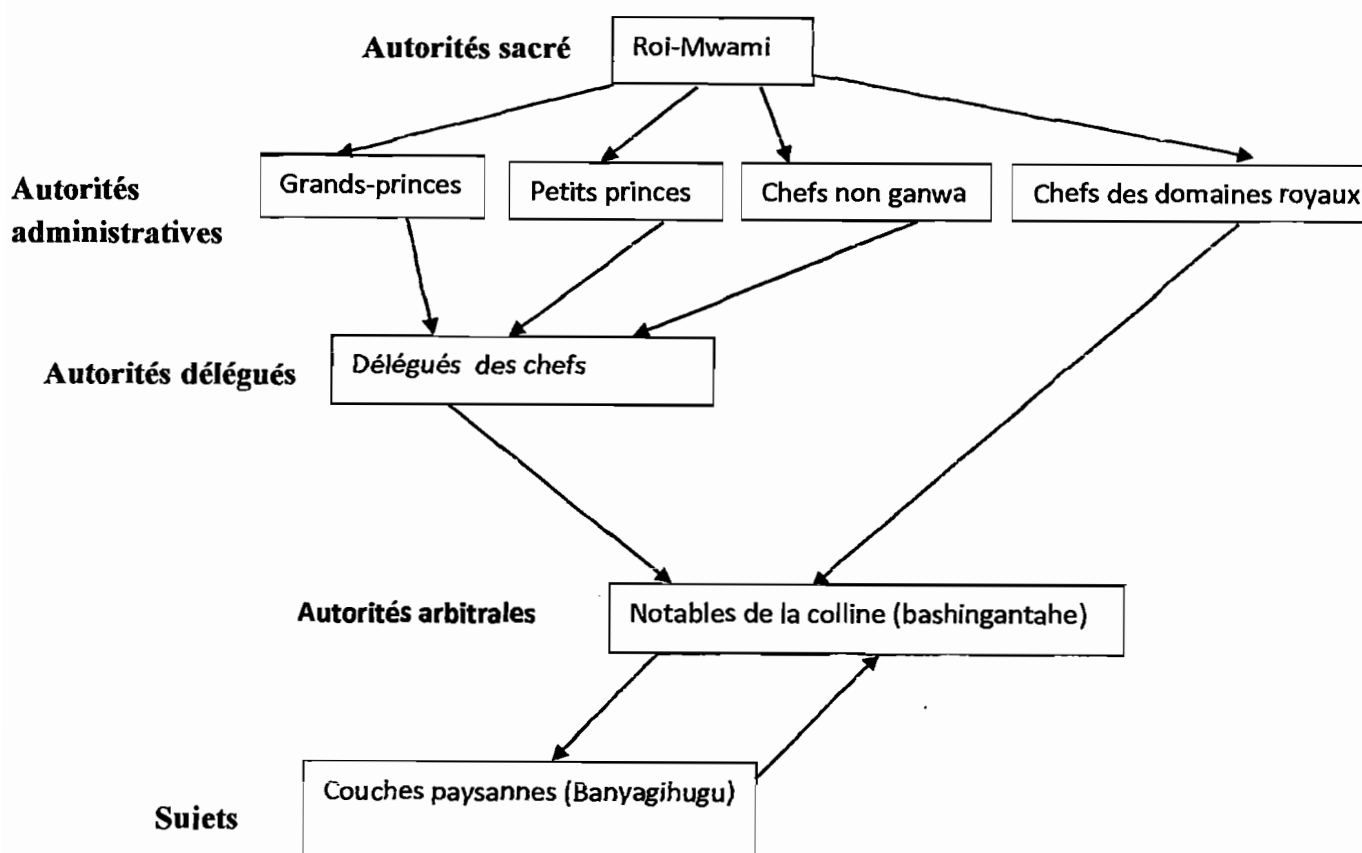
Autorités sacré

Roi-Mwami

Autorités administratives

Grands-princes

Petits princes

Chefs non ganwa

Chefs des domaines royaux

Autorités délégués

Délégués des chefs

Autorités arbitrales

Notables de la colline (bashingantahe)

Sujets

Couches paysannes (Banyagihugu)